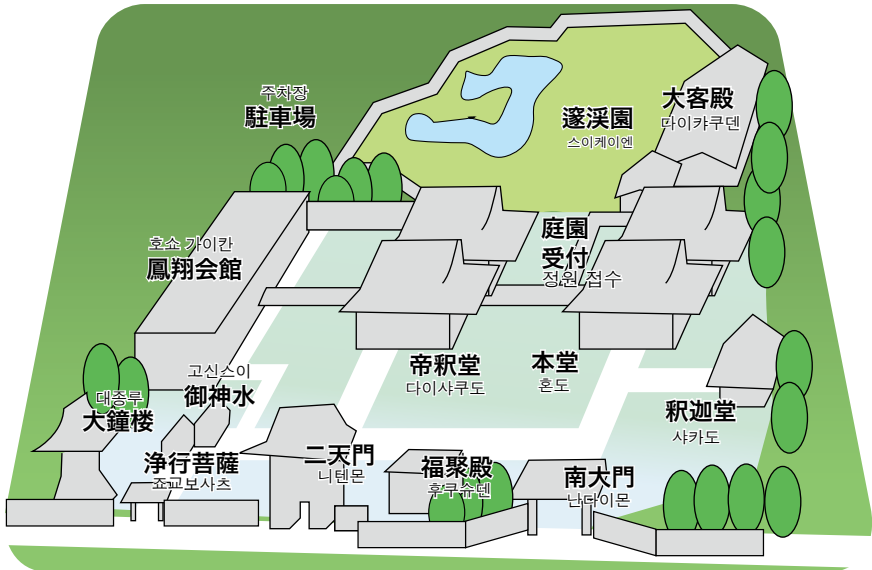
주차장
駐車場

大客殿
다이캬쿠덴

遂渓園
스이케이엔

호쇼 가이칸
鳳翔会館

庭園
受付
정원 접수

고신스이
御神水

帝釈堂
다이샤쿠도

本堂
혼도

대종루
大鐘楼

釈迦堂
샤카도

浄行菩薩
조교보사츠

二天門
니텐몬

福聚殿
후쿠쥬덴

南大門
난다이몬